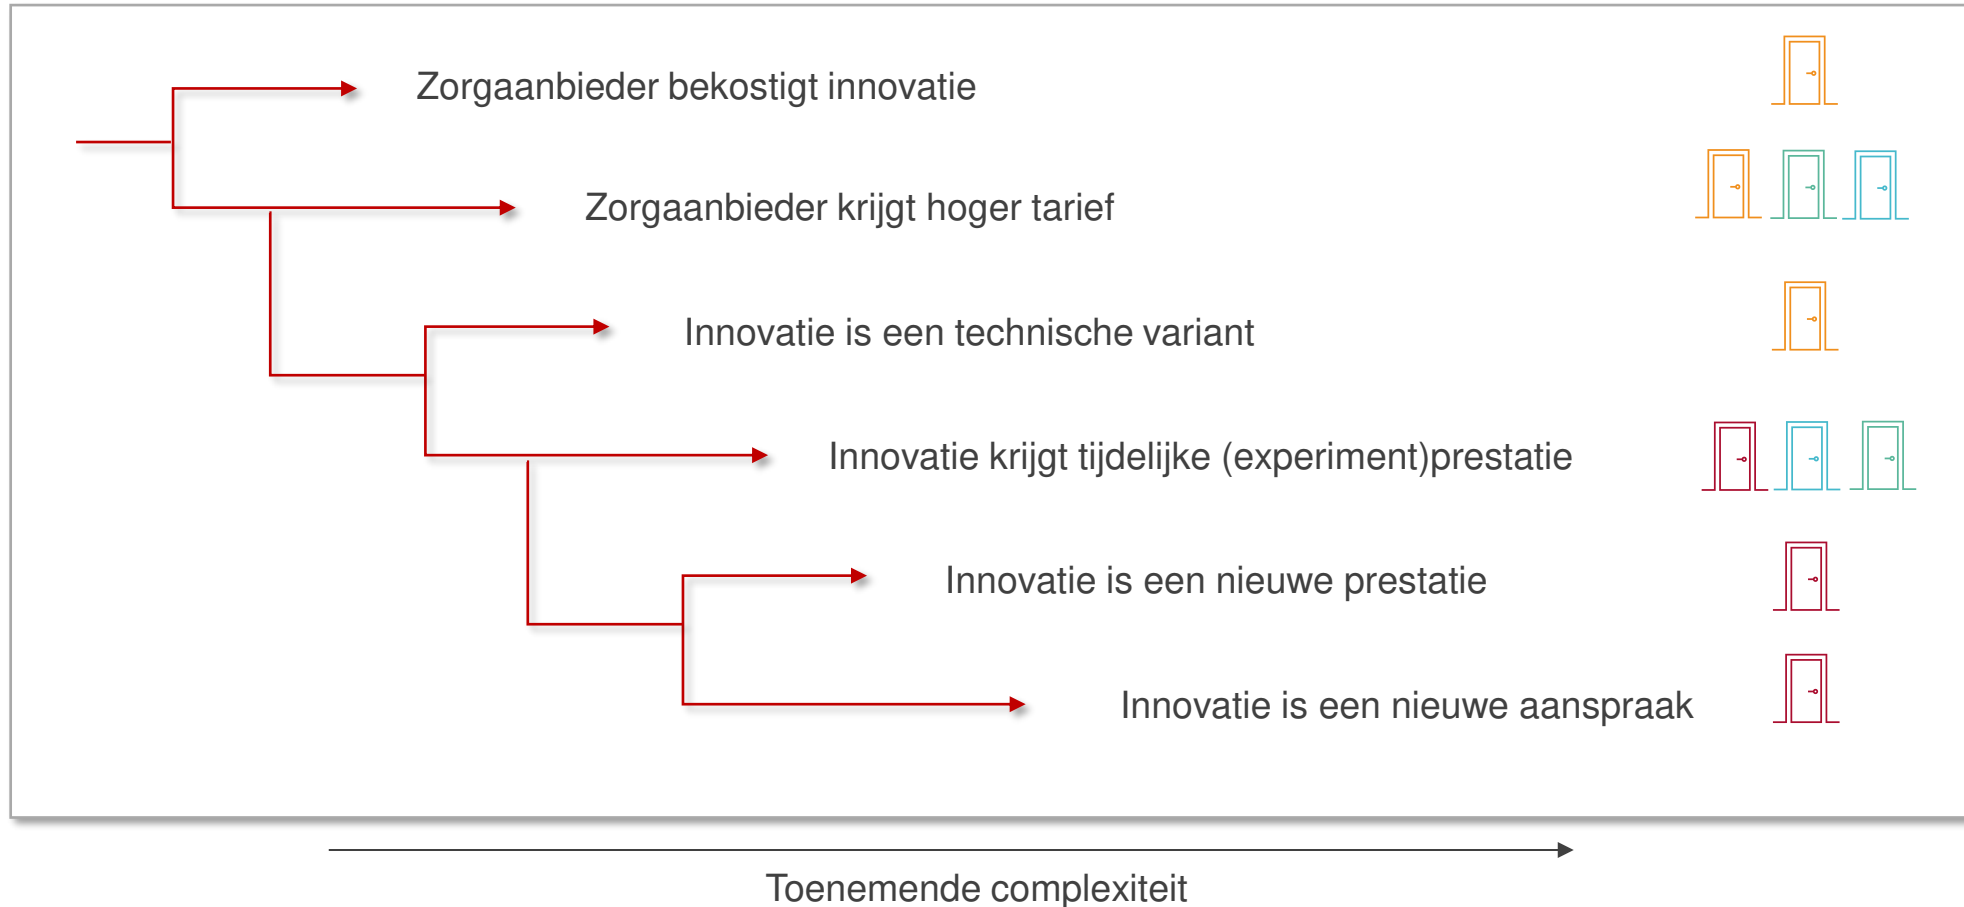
Zorgaanbieder bekostigt innovatie

Zorgaanbieder krijgt hoger tarief

Innovatie is een technische variant

Innovatie krijgt tijdelijke (experiment)prestatie

Innovatie is een nieuwe prestatie

Innovatie is een nieuwe aanspraak

Toenemende complexiteit